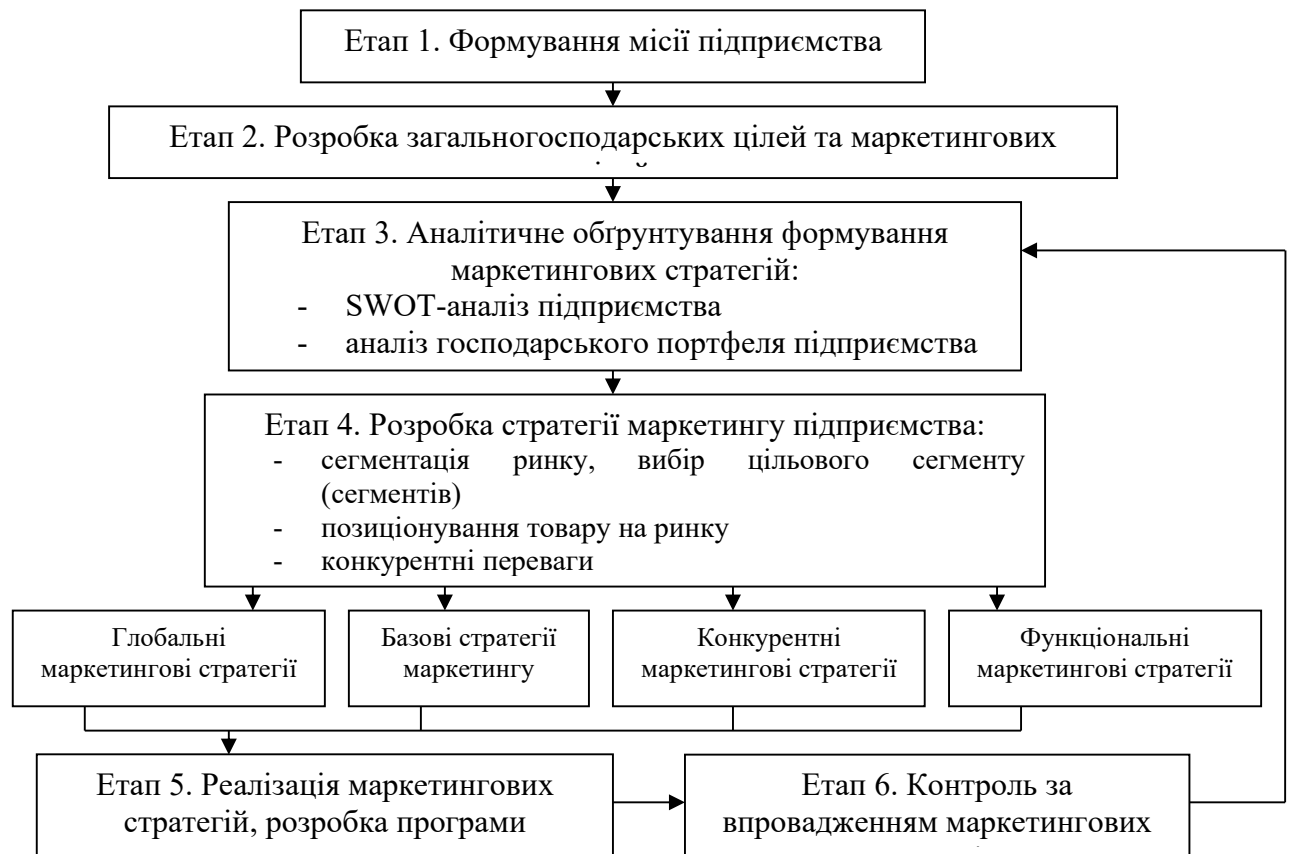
Етап 1. Формування місії підприємства

Етап 2. Розробка загальногосподарських цілей та маркетингових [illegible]

Етап 3. Аналітичне обґрунтування формування маркетингових стратегій:
- SWOT-аналіз підприємства
- аналіз господарського портфеля підприємства

Етап 4. Розробка стратегії маркетингу підприємства:
- сегментація ринку, вибір цільового сегменту (сегментів)
- позиціонування товару на ринку
- конкурентні переваги

Глобальні маркетингові стратегії

Базові стратегії маркетингу

Конкурентні маркетингові стратегії

Функціональні маркетингові стратегії

Етап 5. Реалізація маркетингових стратегій, розробка програми

Етап 6. Контроль за впровадженням маркетингових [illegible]